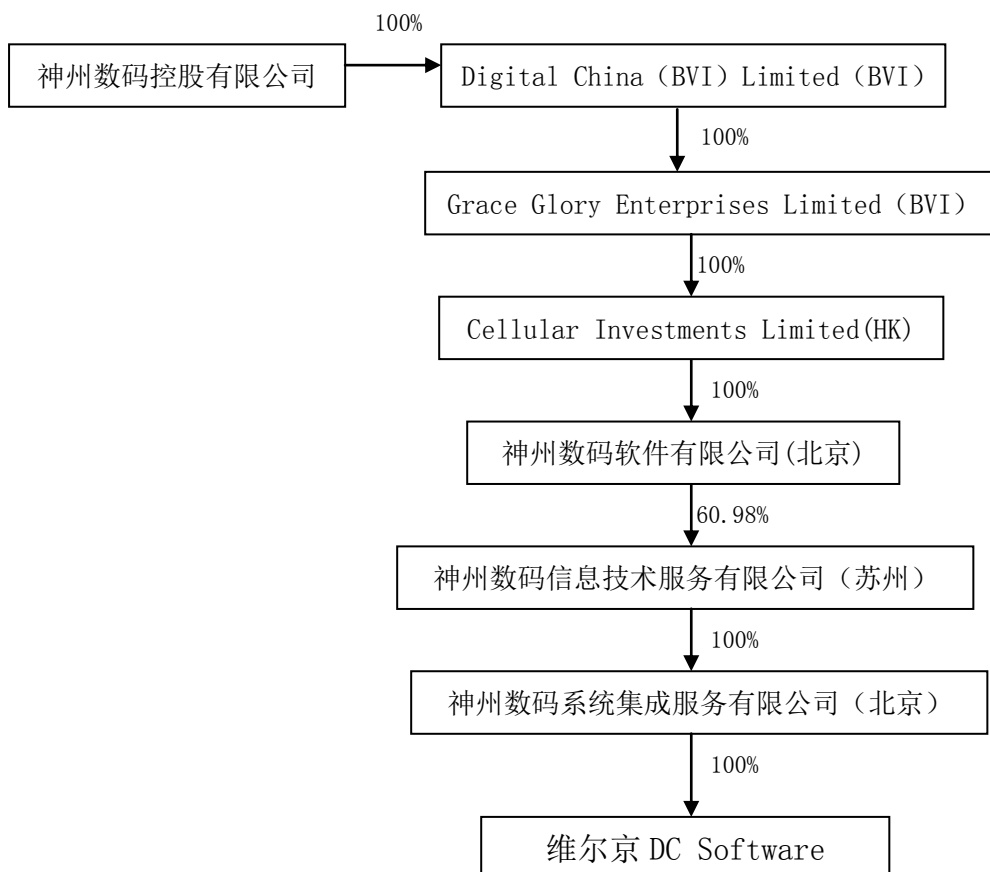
神州数码控股有限公司

100%

Digital China（BVI）Limited（BVI）

100%

Grace Glory Enterprises Limited（BVI）

100%

Cellular Investments Limited(HK)

100%

神州数码软件有限公司(北京)

60.98%

神州数码信息技术服务有限公司（苏州）

100%

神州数码系统集成服务有限公司（北京）

100%

维尔京 DC Software